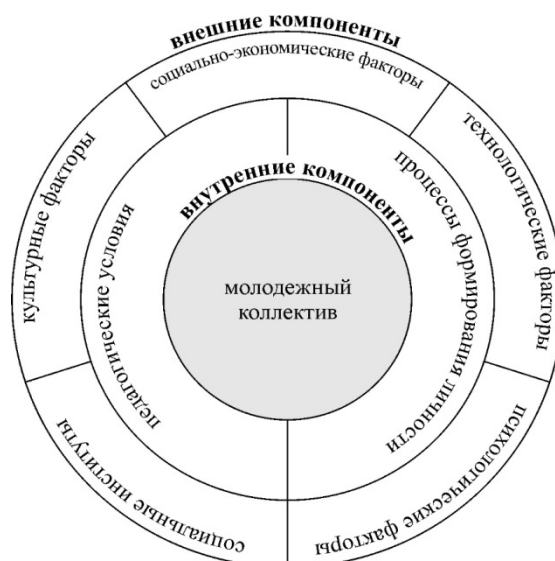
внешние компоненты
социально-экономические факторы
технологические факторы
психологические факторы
социальные институты
культурные факторы
внутренние компоненты
педагогические условия
процессы формирования личности
молодежный коллектив